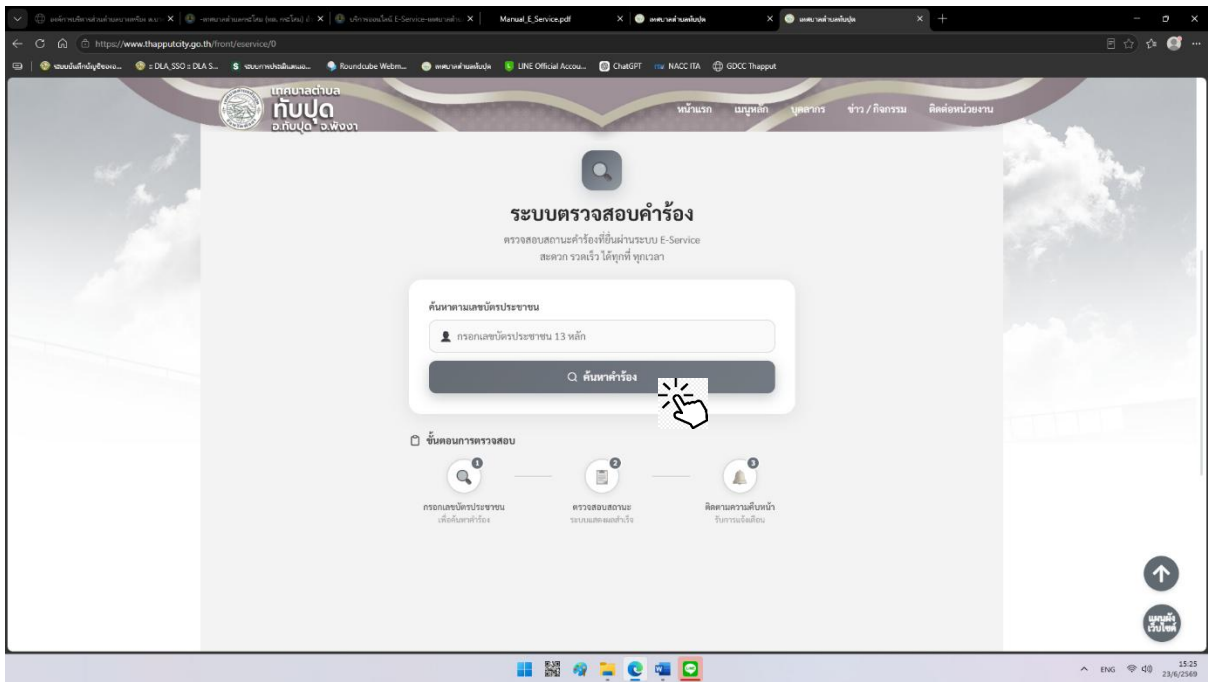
Manual_E_Service.pdf
เทศบาลตำบลทับปุด
https://www.thapputcity.go.th/front/eservice/0
Roundcube Webm... LINE Official Accou... ChatGPT NACC ITA GDCC Thapput

เทศบาลตำบล ทับปุด อ.ทับปุด จ.พังงา
หน้าแรก เมนูหลัก บุคลากร ข่าว / กิจกรรม ติดต่อหน่วยงาน

ระบบตรวจสอบคำร้อง
ตรวจสอบสถานะคำร้องที่ยื่นผ่านระบบ E-Service
สะดวก รวดเร็ว ได้ทุกที่ ทุกเวลา

ค้นหาตามเลขบัตรประชาชน
กรอกเลขบัตรประชาชน 13 หลัก
ค้นหาคำร้อง

ขั้นตอนการตรวจสอบ
1 กรอกเลขบัตรประชาชน เพื่อค้นหาคำร้อง
2 ตรวจสอบสถานะ ระบบแสดงผลสำเร็จ
3 ติดตามความคืบหน้า รับการแจ้งเตือน

แผนผังเว็บไซต์

ENG 15:25 23/6/2569